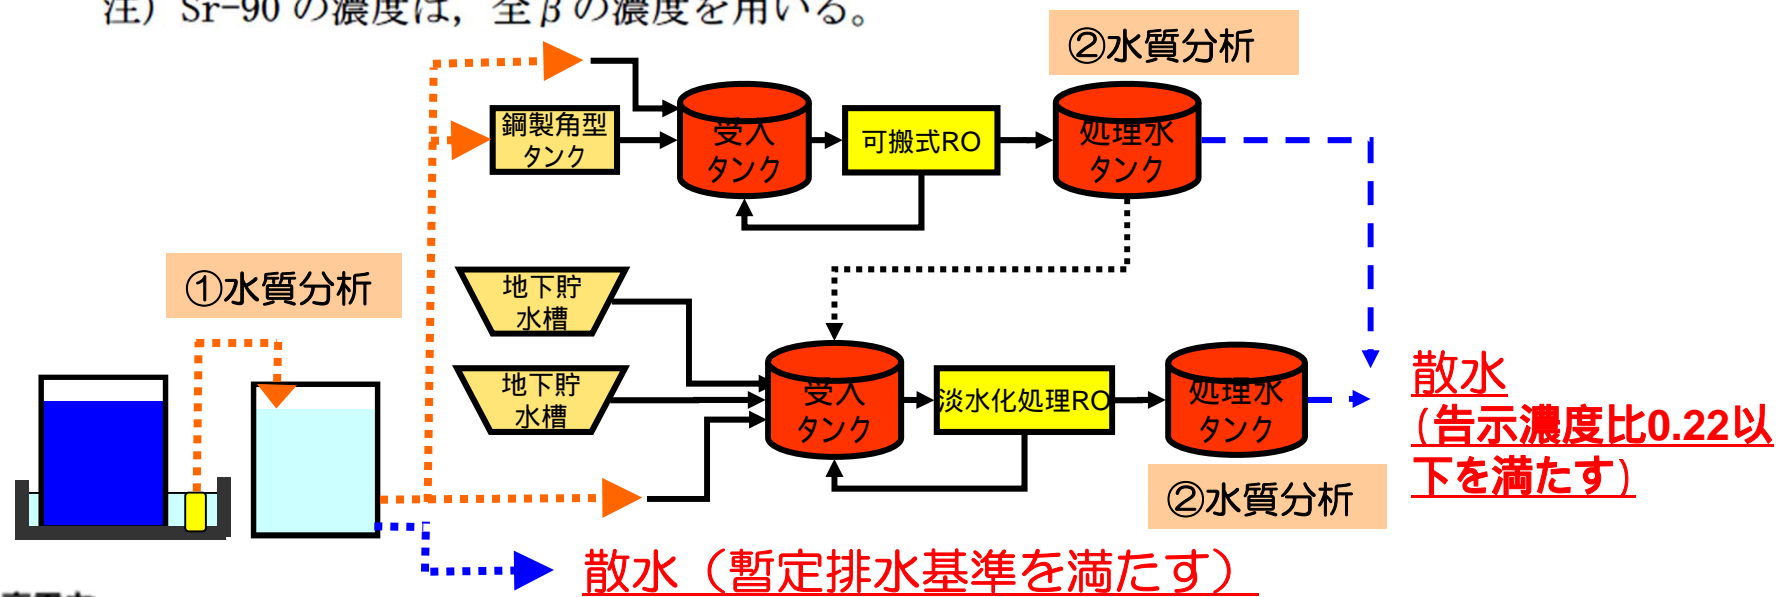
注）Sr−90 の濃度は，全 β の濃度を用いる。

②水質分析

鋼製角型タンク

受入タンク

可搬式RO

処理水タンク

①水質分析

地下貯水槽

地下貯水槽

受入タンク

淡水化処理RO

処理水タンク

散水（告示濃度比0.22以下を満たす）

②水質分析

散水（暫定排水基準を満たす）